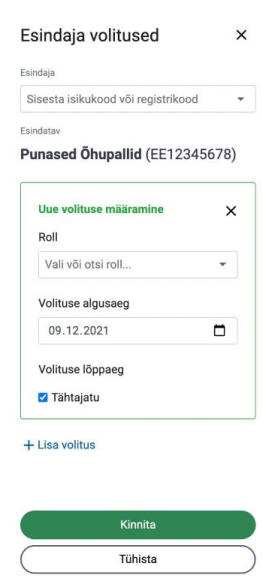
Esindaja volitused ×

Esindaja

Sisesta isikukood või registrikood

Esindatav

**Punased Õhupallid** (EE12345678)

Uue volituse määramine ×

Roll

Vali või otsi roll...

Voliuse algusaeg

09.12.2021

Volituse lõppaeg

☑ Tähtajatu

+ Lisa volitus

Kinnita

Tühista